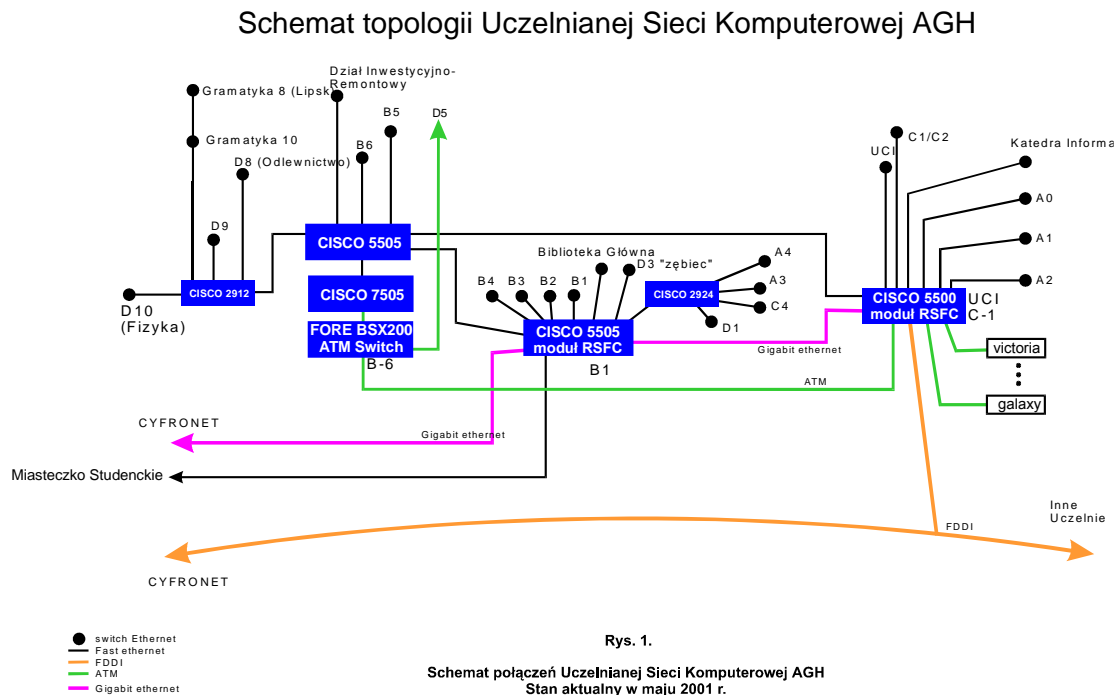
Schemat topologii Uczelnianej Sieci Komputerowej AGH

Gramatyka 8 (Lipsk)
Gramatyka 10
Dział Inwestycyjno-Remontowy
B5
D5
B6
D8 (Odlewnictwo)
D9
CISCO 2912
D10 (Fizyka)
CISCO 5505
CISCO 7505
FORE BSX200 ATM Switch
B-6
Biblioteka Główna
D3 "zębiec"
A4
A3
C4
D1
B4
B3
B2
B1
CISCO 2924
CISCO 5505 moduł RSFC
B1
UCI
C1/C2
Katedra Informa
A0
A1
A2
CISCO 5500 moduł RSFC
UCI C-1
victoria
galaxy
Gigabit ethernet
ATM
CYFRONET
Gigabit ethernet
Miasteczko Studenckie
Inne Uczelnie
FDDI
CYFRONET

switch Ethernet
Fast ethernet
FDDI
ATM
Gigabit ethernet

Rys. 1.

Schemat połączeń Uczelnianej Sieci Komputerowej AGH
Stan aktualny w maju 2001 r.